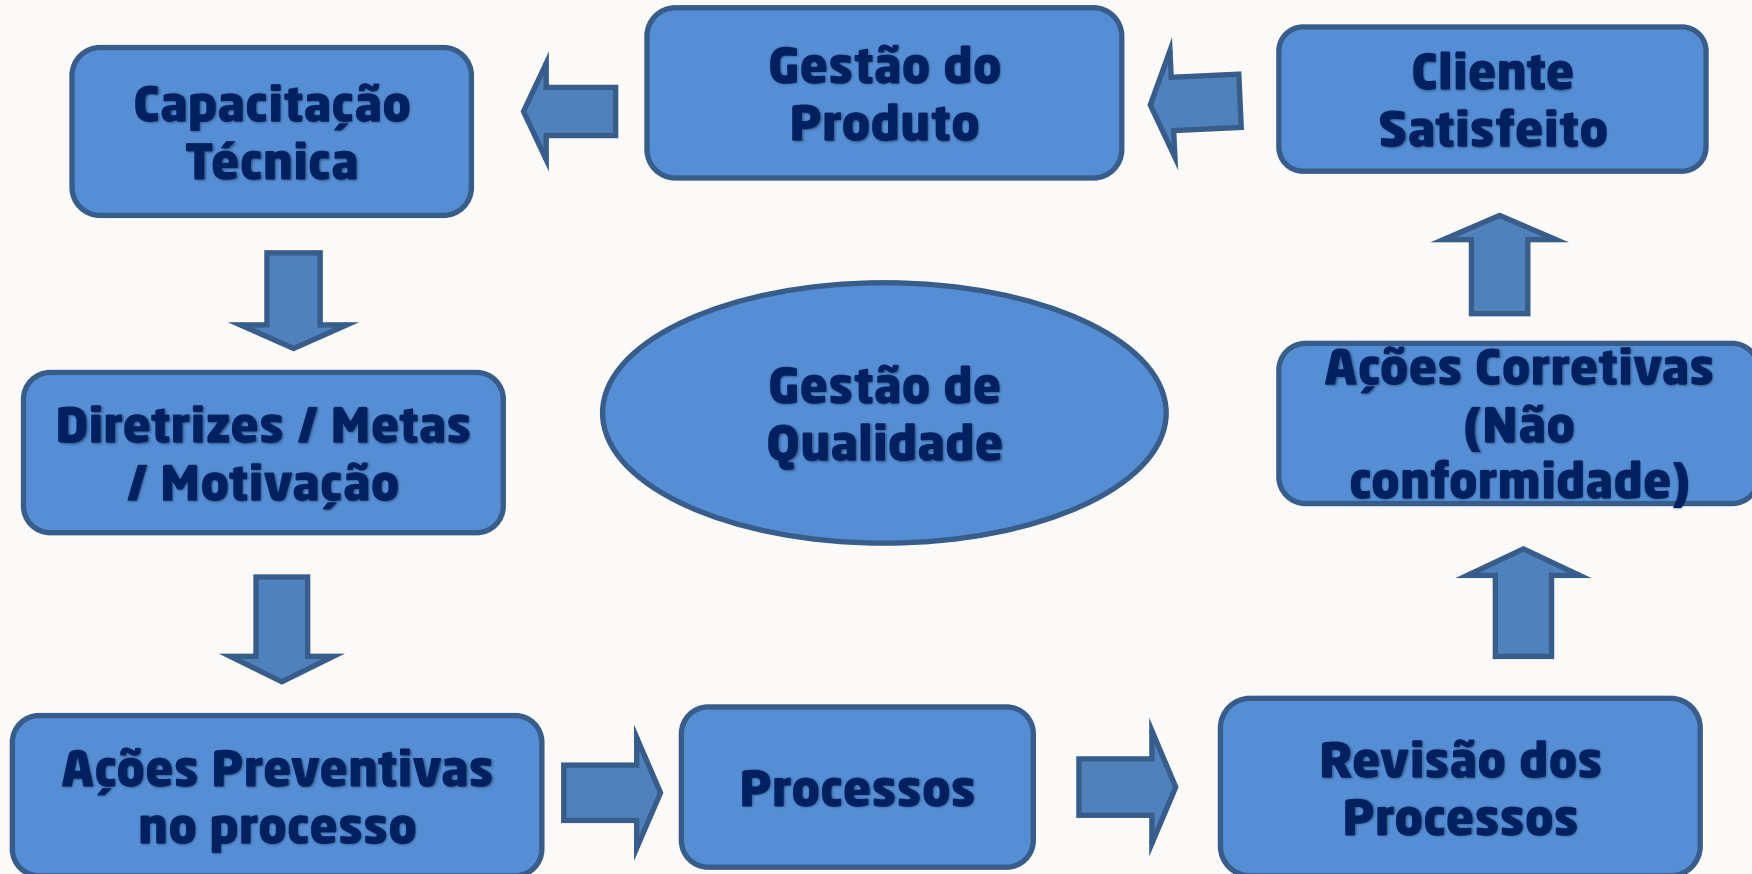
Capacitação Técnica

Gestão do Produto

Cliente Satisfeito

Diretrizes / Metas / Motivação

Gestão de Qualidade

Ações Corretivas (Não conformidade)

Ações Preventivas no processo

Processos

Revisão dos Processos